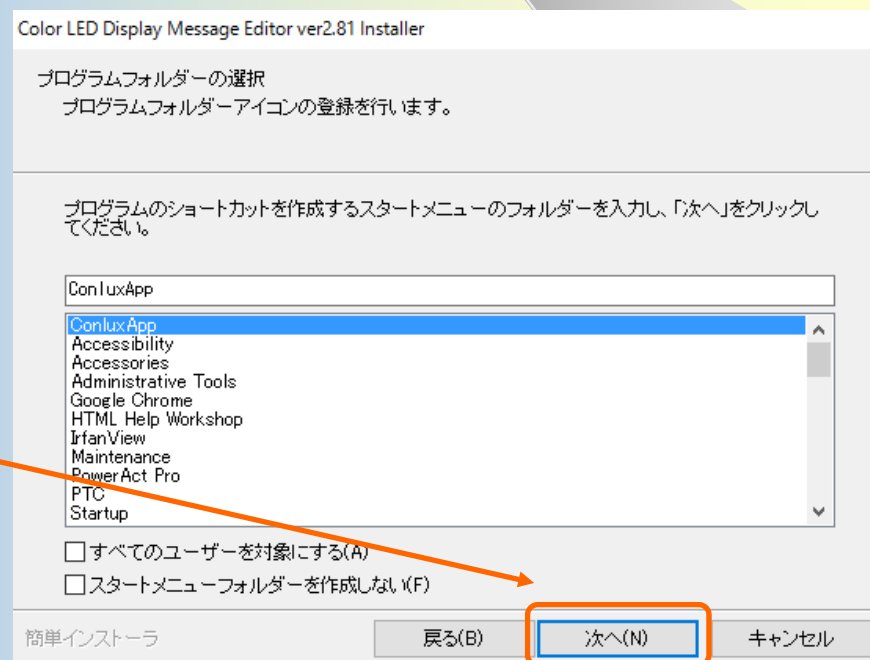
Color LED Display Message Editor ver2.81 Installer

プログラムフォルダーの選択
プログラムフォルダーアイコンの登録を行います。

プログラムのショートカットを作成するスタートメニューのフォルダーを入力し、「次へ」をクリックしてください。

ConluxApp

ConluxApp
Accessibility
Accessories
Administrative Tools
Google Chrome
HTML Help Workshop
IrfanView
Maintenance
PowerAct Pro
PTC
Startup

すべてのユーザーを対象にする(A)
スタートメニューフォルダーを作成しない(F)

簡単インストーラ

戻る(B)
次へ(N)
キャンセル